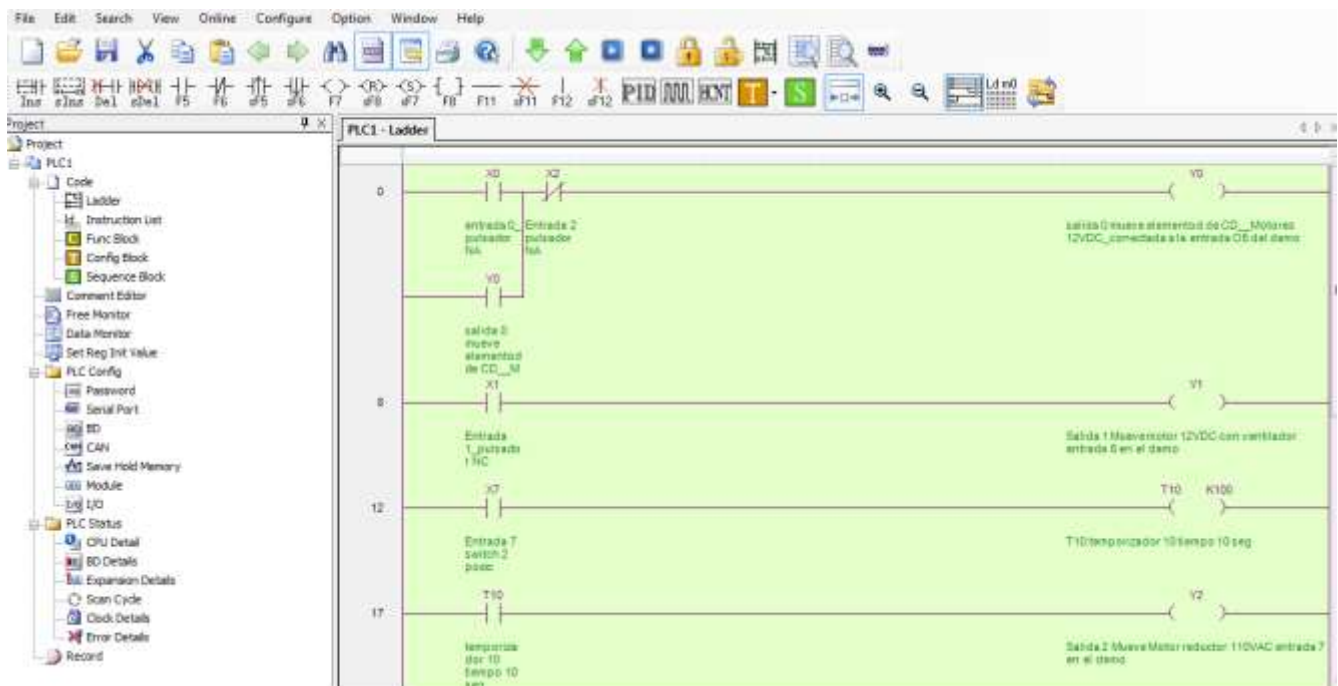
File Edit Search View Online Configure Option Window Help

Ins sIns Del sDel F5 F6 sF5 sF6 F7 sF8 sF7 F8 F11 sF11 F12 sF12 PID HCNT T S

Project
Project
PLC1
Code
Ladder
Instruction List
Func Block
Config Block
Sequence Block
Comment Editor
Free Monitor
Data Monitor
Set Reg Init Value
PLC Config
Password
Serial Port
BD
CAN
Save Hold Memory
Module
I/O
PLC Status
CPU Detail
BD Details
Expansion Details
Scan Cycle
Clock Details
Error Details
Record

PLC1 - Ladder

0
X0
X2
Y0
entrada 0_ pulsador NA
Entrada 2 pulsador NA
salida 0 mueve elemento d de CD__Motores 12VDC_conectada a la entrada 0 del demo
Y0
salida 0 mueve elementod de CD__M

8
X1
Y1
Entrada 1_pulsado r NC
Salida 1 Muevemotor 12VDC con ventilador entrada 6 en el demo

12
X7
T10 K100
Entrada 7 switch 2 posic
T10 temporizador 10 tiempo 10 seg

17
T10
Y2
temporiza dor 10 tiempo 10
Salida 2 Mueve Motor reductor 110VAC entrada 7 en el demo